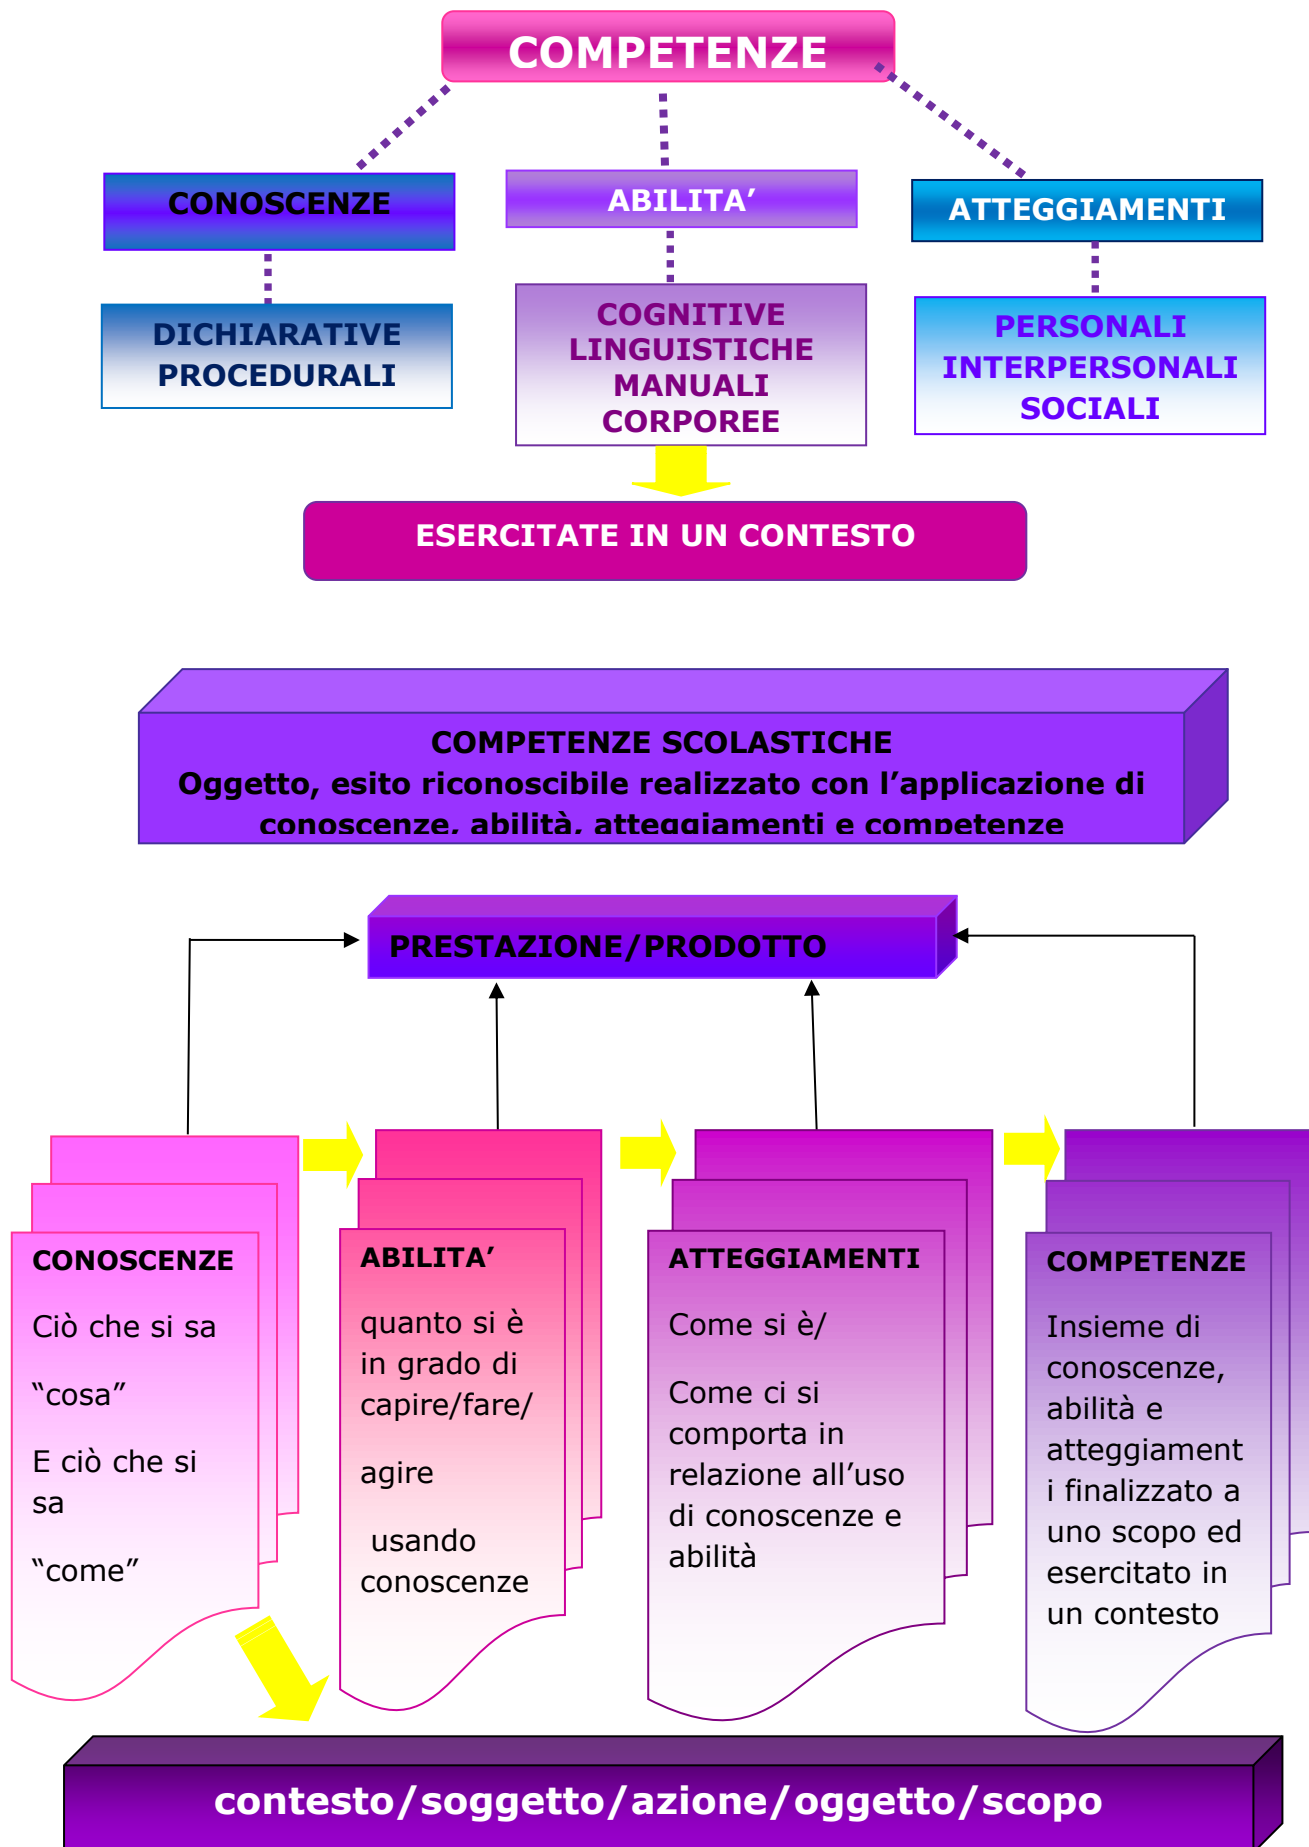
COMPETENZE

CONOSCENZE

ABILITA'

ATTEGGIAMENTI

DICHIARATIVE
PROCEDURALI

COGNITIVE
LINGUISTICHE
MANUALI
CORPOREE

PERSONALI
INTERPERSONALI
SOCIALI

ESERCITATE IN UN CONTESTO

COMPETENZE SCOLASTICHE
Oggetto, esito riconoscibile realizzato con l'applicazione di conoscenze, abilità, atteggiamenti e competenze

PRESTAZIONE/PRODOTTO

CONOSCENZE

Ciò che si sa

"cosa"

E ciò che si sa

"come"

ABILITA'

quanto si è in grado di capire/fare/

agire

usando conoscenze

ATTEGGIAMENTI

Come si è/

Come ci si comporta in relazione all'uso di conoscenze e abilità

COMPETENZE

Insieme di conoscenze, abilità e atteggiamenti finalizzato a uno scopo ed esercitato in un contesto

contesto/soggetto/azione/oggetto/scopo